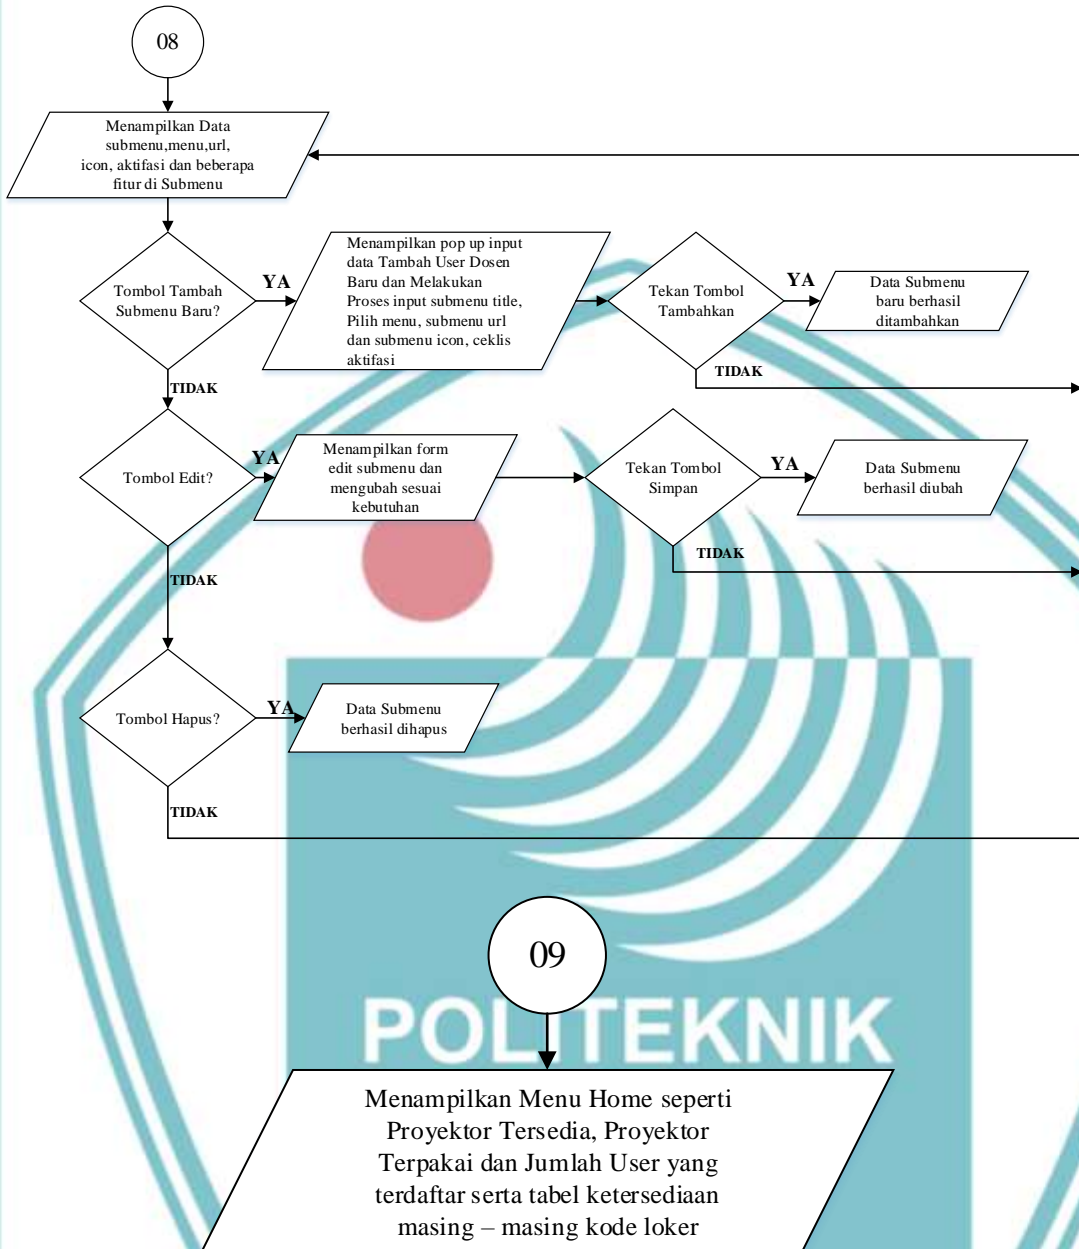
08

Menampilkan Data submenu,menu,url, icon, aktifasi dan beberapa fitur di Submenu

Tombol Tambah Submenu Baru?

YA

Menampilkan pop up input data Tambah User Dosen Baru dan Melakukan Proses input submenu title, Pilih menu, submenu url dan submenu icon, ceklis aktifasi

Tekan Tombol Tambahkan

YA

Data Submenu baru berhasil ditambahkan

TIDAK

TIDAK

Tombol Edit?

YA

Menampilkan form edit submenu dan mengubah sesuai kebutuhan

Tekan Tombol Simpan

YA

Data Submenu berhasil diubah

TIDAK

TIDAK

Tombol Hapus?

YA

Data Submenu berhasil dihapus

TIDAK

09

POLITEKNIK

Menampilkan Menu Home seperti Proyektor Tersedia, Proyektor Terpakai dan Jumlah User yang terdaftar serta tabel ketersediaan masing – masing kode loker